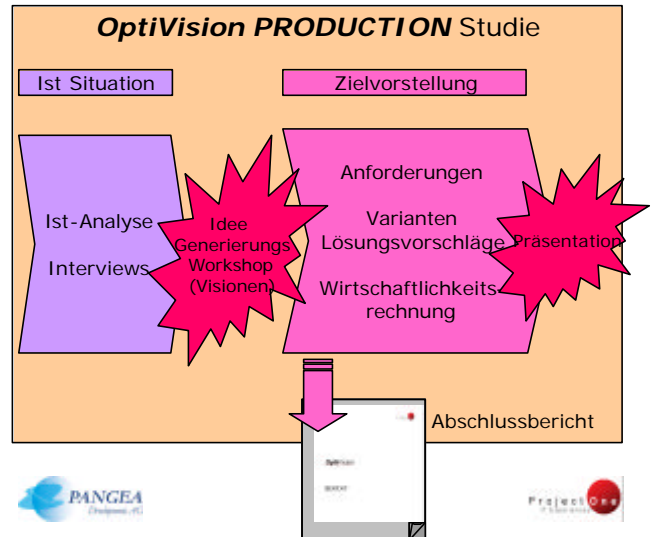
OptiVision PRODUCTION Studie

Ist Situation

Zielvorstellung

Ist-Analyse

Interviews

Idee Generierungs Workshop (Visionen)

Anforderungen

Varianten Lösungsvorschläge

Wirtschaftlichkeitsrechnung

Präsentation

Abschlussbericht

OptiVision

PANGEA Development AG

ProjectOne